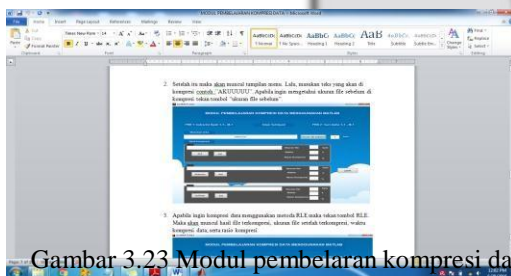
MODUL PEMBELAJARAN KOMPRESI DATA - Microsoft Word

File Home Insert Page Layout References Mailings Review View

Cut Copy Format Painter Clipboard Times New Roman 14 Font Paragraph AaBbCcDc 1 Normal 1 No Spaci... Heading 1 Heading 2 AaB Title Subtitle Subtle Em... Change Styles Find Replace Select Editing Styles

2. Setelah itu maka akan muncul tampilan menu. Lalu, masukan teks yang akan di kompresi contoh: "AKUUUUU". Apabila ingin mengetahui ukuran file sebelum di kompresi tekan tombol "ukuran file sebelum"

MODUL PEMBELAJARAN KOMPRESI DATA MENGGUNAKAN MATLAB

3. Apabila ingin kompresi data menggunakan metoda RLE maka tekan tombol RLE. Maka akan muncul hasil file terkompresi, ukuran file setelah terkompresi, waktu kompresi data, serta rasio kompresi

Gambar 3.23 Modul pembelaran kompresi da